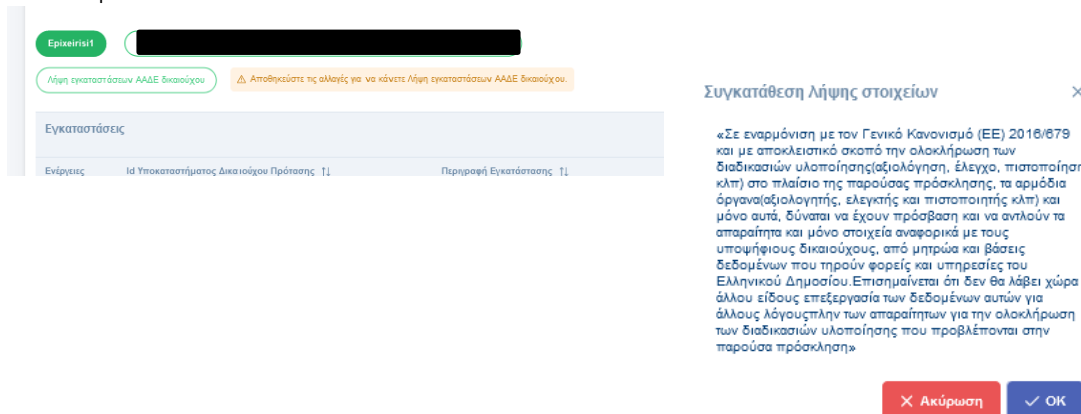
Epixeirisi1

Λήψη εγκαταστάσεων ΑΑΔΕ δικαιούχου

⚠ Αποθηκεύστε τις αλλαγές για να κάνετε Λήψη εγκαταστάσεων ΑΑΔΕ δικαιούχου.

Εγκαταστάσεις

Ενέργειες | Id Υποκαταστήματος Δικαιούχου Πρότασης ⇅ | Περιγραφή Εγκατάστασης ⇅

Συγκατάθεση Λήψης στοιχείων

×

«Σε εναρμόνιση με τον Γενικό Κανονισμό (ΕΕ) 2016/679 και με αποκλειστικό σκοπό την ολοκλήρωση των διαδικασιών υλοποίησης(αξιολόγηση, έλεγχο, πιστοποίηση κλπ) στο πλαίσιο της παρούσας πρόσκλησης, τα αρμόδια όργανα(αξιολογητής, ελεγκτής και πιστοποιητής κλπ) και μόνο αυτά, δύναται να έχουν πρόσβαση και να αντλούν τα απαραίτητα και μόνο στοιχεία αναφορικά με τους υποψήφιους δικαιούχους, από μητρώα και βάσεις δεδομένων που τηρούν φορείς και υπηρεσίες του Ελληνικού Δημοσίου.Επισημαίνεται ότι δεν θα λάβει χώρα άλλου είδους επεξεργασία των δεδομένων αυτών για άλλους λόγουςπλην των απαραίτητων για την ολοκλήρωση των διαδικασιών υλοποίησης που προβλέπονται στην παρούσα πρόσκληση»

✕ Ακύρωση

✓ OK